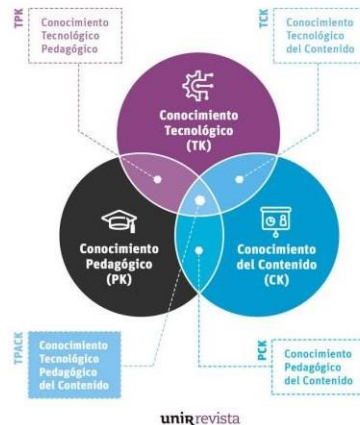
TPK
Conocimiento Tecnológico Pedagógico

TCK
Conocimiento Tecnológico del Contenido

Conocimiento Tecnológico (TK)

Conocimiento Pedagógico (PK)

Conocimiento del Contenido (CK)

TPACK
Conocimiento Tecnológico Pedagógico del Contenido

PCK
Conocimiento Pedagógico del Contenido

unirrevista